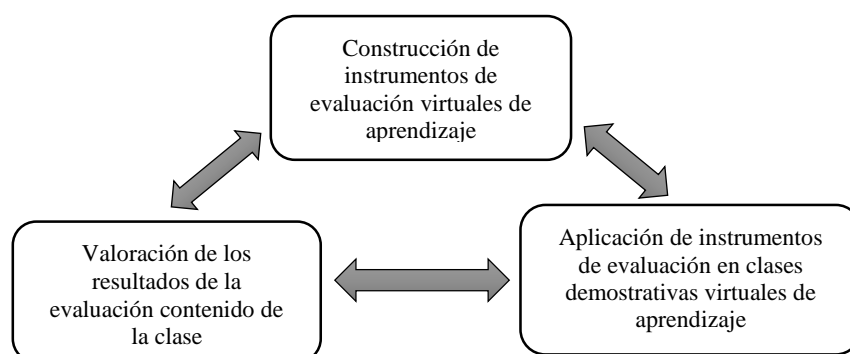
Construcción de instrumentos de evaluación virtuales de aprendizaje

Valoración de los resultados de la evaluación contenido de la clase

Aplicación de instrumentos de evaluación en clases demostrativas virtuales de aprendizaje